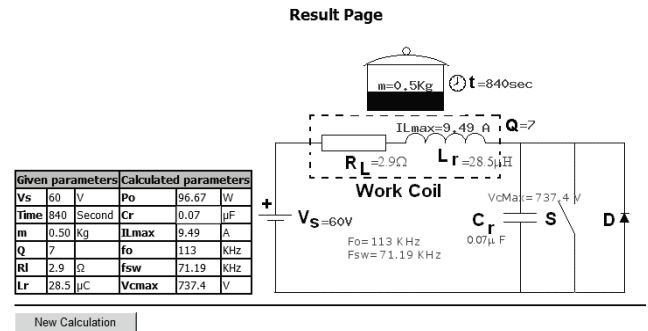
Result Page

m=0.5Kg

t=840sec

ILmax=9.49 A

Q=7

$R_L$=2.9Ω

$L_r$=28.5μH

Work Coil

| Given parameters | | | Calculated parameters | | |
|---|---|---|---|---|---|
| Vs | 60 | V | Po | 96.67 | W |
| Time | 840 | Second | Cr | 0.07 | μF |
| m | 0.50 | Kg | ILmax | 9.49 | A |
| Q | 7 | | fo | 113 | KHz |
| Rl | 2.9 | Ω | fsw | 71.19 | KHz |
| Lr | 28.5 | μC | Vcmax | 737.4 | V |

+

$V_S$=60V

VcMax=737.4 V

$C_r$

0.07μ F

S

D

Fo=113 KHz

Fsw=71.19 KHz

New Calculation